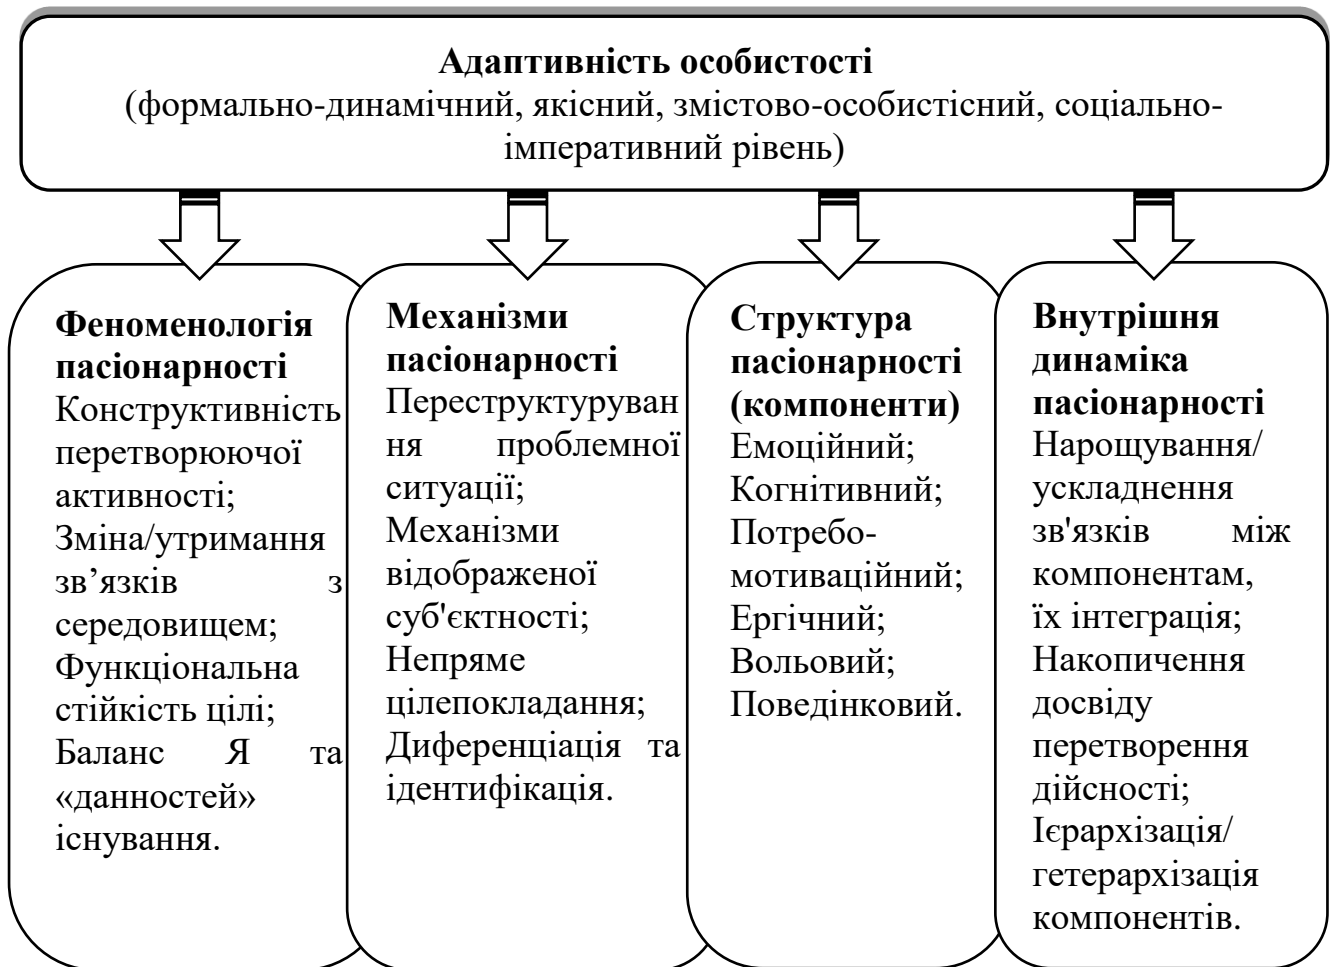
**Адаптивність особистості**
(формально-динамічний, якісний, змістово-особистісний, соціально-імперативний рівень)

**Феноменологія пасіонарності**
Конструктивність перетворюючої активності;
Зміна/утримання зв’язків з середовищем;
Функціональна стійкість цілі;
Баланс Я та «данностей» існування.

**Механізми пасіонарності**
Переструктурування проблемної ситуації;
Механізми відображеної суб'єктності;
Непряме цілепокладання;
Диференціація та ідентифікація.

**Структура пасіонарності (компоненти)**
Емоційний;
Когнітивний;
Потребо-мотиваційний;
Ергічний;
Вольовий;
Поведінковий.

**Внутрішня динаміка пасіонарності**
Нарощування/ускладнення зв'язків між компонентам, їх інтеграція;
Накопичення досвіду перетворення дійсності;
Ієрархізація/гетерархізація компонентів.